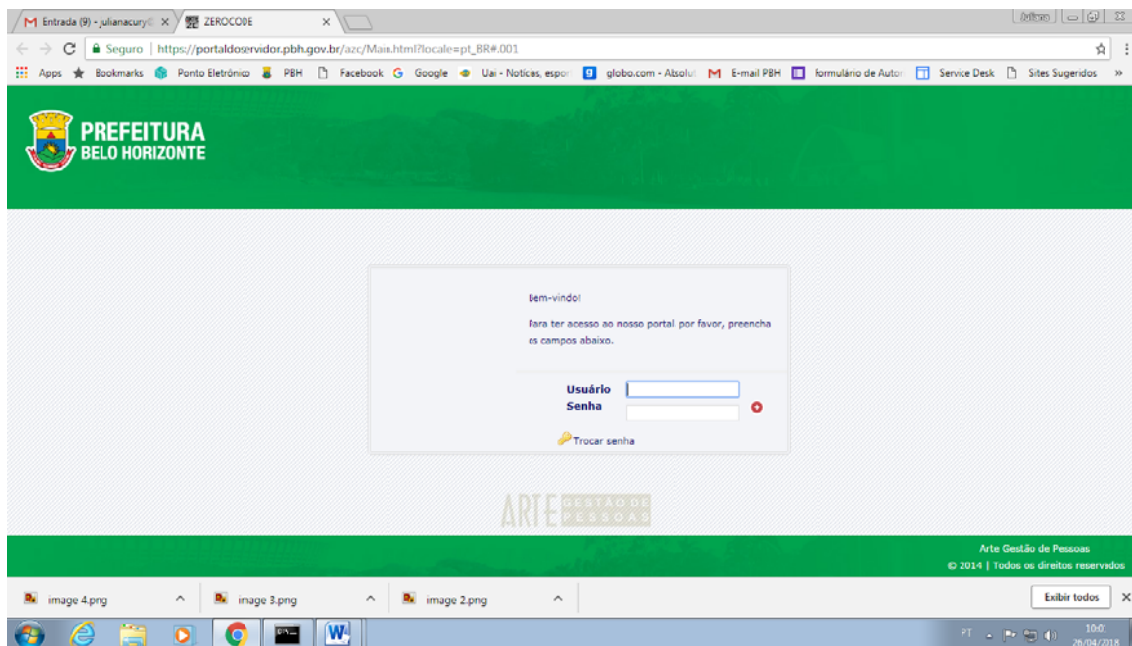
Entrada (9) - julianacury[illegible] ×
ZEROCODE ×
Seguro | https://portaldoservidor.pbh.gov.br/azc/Main.html?locale=pt_BR#.001
Apps Bookmarks Ponto Eletrônico PBH Facebook Google Uai - Notícias, espor globo.com - Absolut E-mail PBH formulário de Autor Service Desk Sites Sugeridos »

PREFEITURA
BELO HORIZONTE

Bem-vindo!

Para ter acesso ao nosso portal, por favor, preencha os campos abaixo.

Usuário
Senha

Trocar senha

ARTE GESTÃO DE PESSOAS

Arte Gestão de Pessoas
© 2014 | Todos os direitos reservados

image 4.png
image 3.png
image 2.png
Exibir todos

PT
10:0
26/04/2018